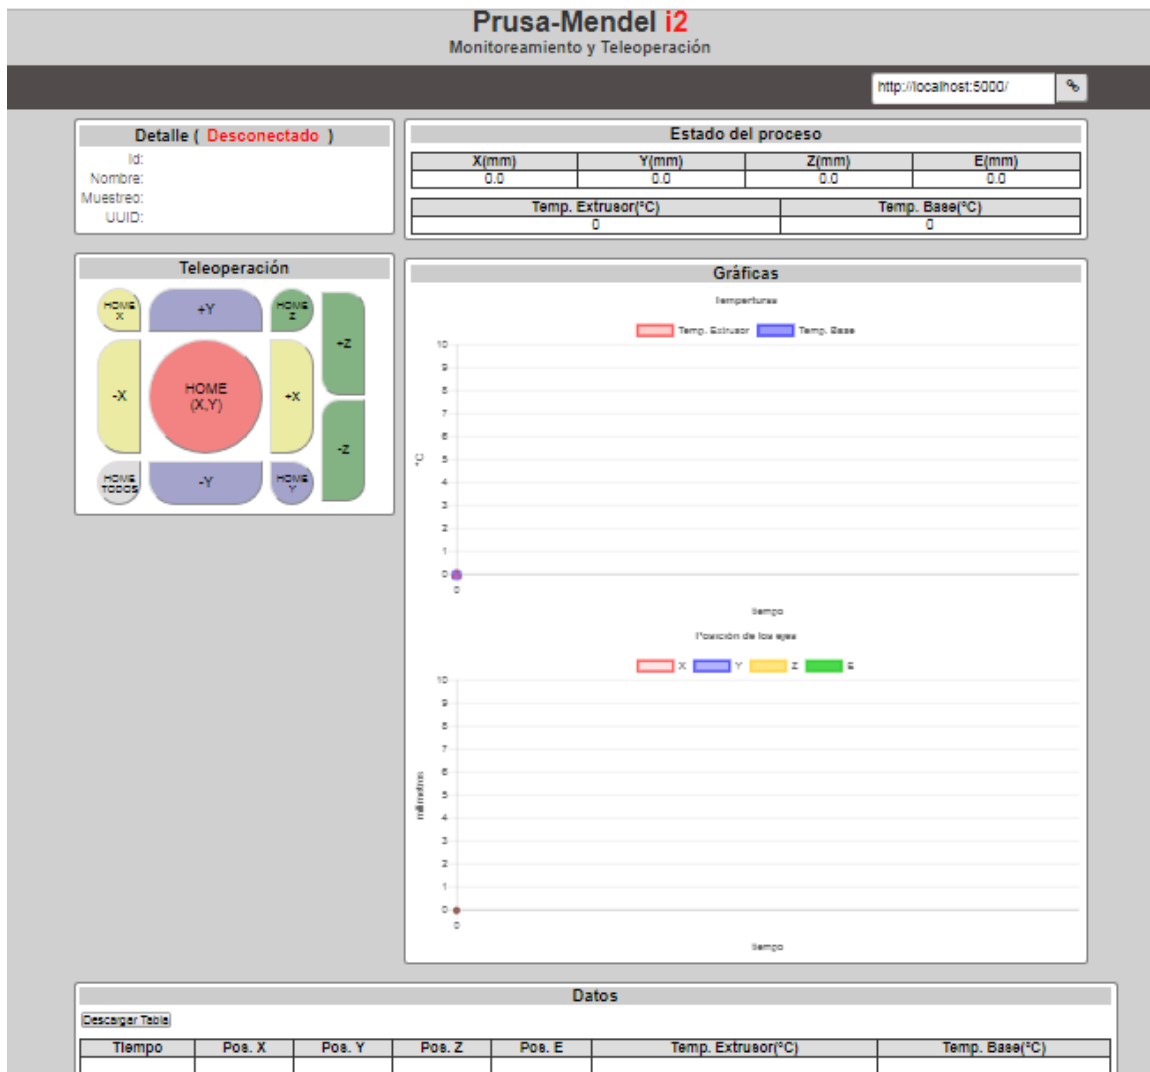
Prusa-Mendel i2
Monitoreamiento y Teleoperación

http://localhost:5000/

Detalle ( Desconectado )
Id:
Nombre:
Muestreo:
UUID:

Estado del proceso

| X(mm) | Y(mm) | Z(mm) | E(mm) |
|---|---|---|---|
| 0.0 | 0.0 | 0.0 | 0.0 |

| Temp. Extrusor(°C) | Temp. Base(°C) |
|---|---|
| 0 | 0 |

Teleoperación
HOME X
+Y
HOME Z
+Z
-X
HOME (X,Y)
+X
-Z
HOME TODOS
-Y
HOME Y

Gráficas
Temperturas
Temp. Extrusor Temp. Base
10 9 8 7 6 5 4 3 2 1 0
°C
0
tiempo

Posición de los ejes
X Y Z E
10 9 8 7 6 5 4 3 2 1 0
milimetros
0
tiempo

Datos
Descargar Table

| Tiempo | Pos. X | Pos. Y | Pos. Z | Pos. E | Temp. Extrusor(°C) | Temp. Base(°C) |
|---|---|---|---|---|---|---|